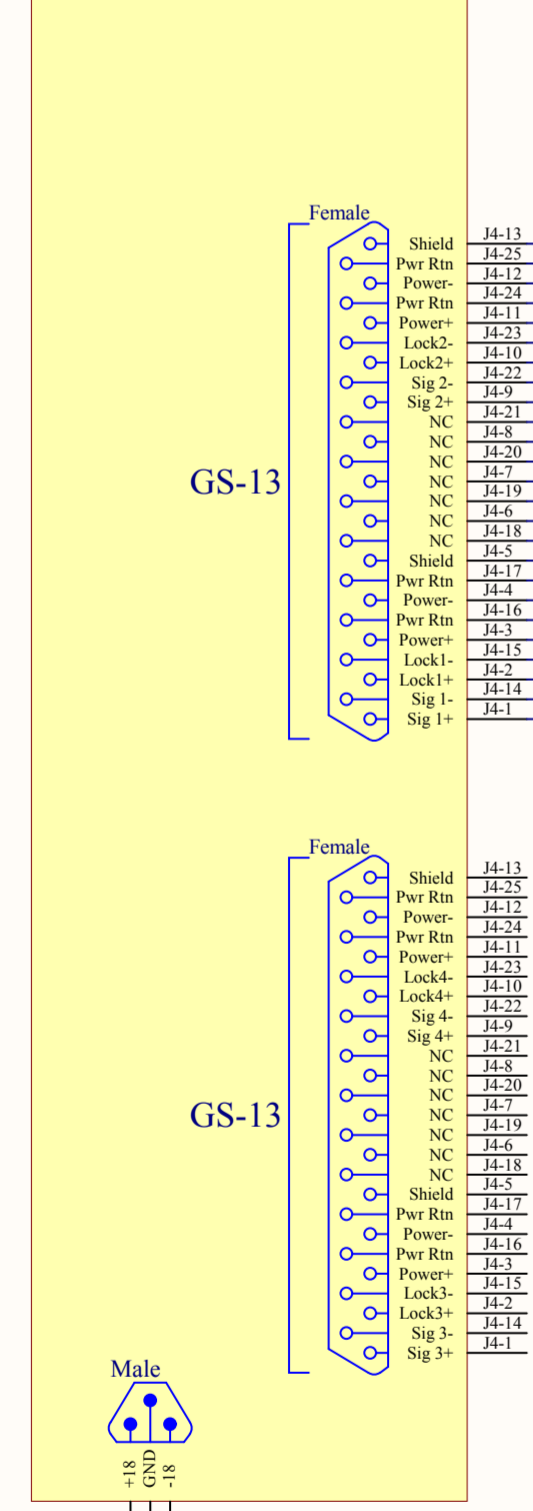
Female

GS-13

Shield J4-13
Pwr Rtn J4-25
Power- J4-12
Pwr Rtn J4-24
Power+ J4-11
Lock2- J4-23
Lock2+ J4-10
Sig 2- J4-22
Sig 2+ J4-9
NC J4-21
NC J4-8
NC J4-20
NC J4-7
NC J4-19
NC J4-6
NC J4-18
Shield J4-5
Pwr Rtn J4-17
Power- J4-4
Pwr Rtn J4-16
Power+ J4-3
Lock1- J4-15
Lock1+ J4-2
Sig 1- J4-14
Sig 1+ J4-1

Female

GS-13

Shield J4-13
Pwr Rtn J4-25
Power- J4-12
Pwr Rtn J4-24
Power+ J4-11
Lock4- J4-23
Lock4+ J4-10
Sig 4- J4-22
Sig 4+ J4-9
NC J4-21
NC J4-8
NC J4-20
NC J4-7
NC J4-19
NC J4-6
NC J4-18
Shield J4-5
Pwr Rtn J4-17
Power- J4-4
Pwr Rtn J4-16
Power+ J4-3
Lock3- J4-15
Lock3+ J4-2
Sig 3- J4-14
Sig 3+ J4-1

Male

+18 GND -18